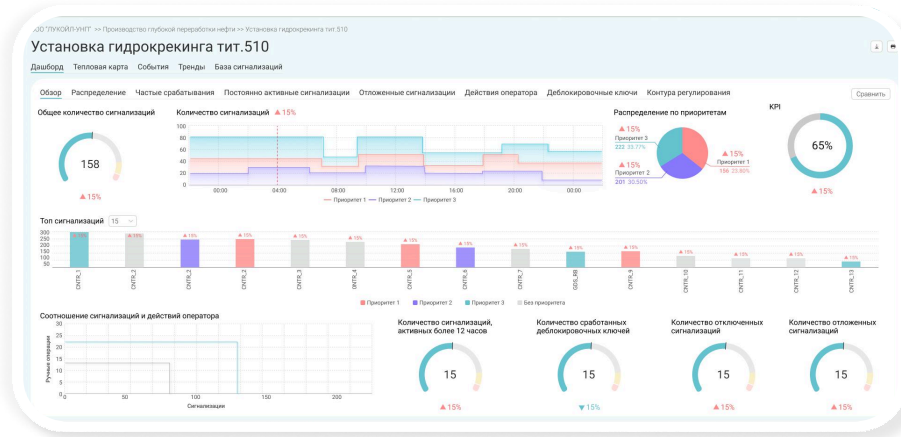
ООО "ЛУКОЙЛ-УНП" >> Производство глубокой переработки нефти >> Установка гидрокрекинга тит.510

Установка гидрокрекинга тит.510

Дашборд Тепловая карта События Тренды База сигнализаций

Обзор Распределение Частые срабатывания Постоянно активные сигнализации Отложенные сигнализации Действия оператора Деблокировочные ключи Контура регулирования

Сравнить

Общее количество сигнализаций

158

▲15%

Количество сигнализаций ▲15%

100
80
60
40
20
0

00:00 04:00 08:00 12:00 16:00 20:00 00:00

Приоритет 1 Приоритет 2 Приоритет 3

Распределение по приоритетам

▲15%
Приоритет 3
223 33.77%

▲15%
Приоритет 2
201 30.50%

▲15%
Приоритет 1
156 23.80%

KPI

65%

▲15%

Топ сигнализаций 15

300
250
200
150
100
50

CNTR_1 CNTR_2 CNTR_2 CNTR_2 CNTR_3 CNTR_4 CNTR_5 CNTR_6 CNTR_7 GDS_88 CNTR_9 CNTR_10 CNTR_11 CNTR_12 CNTR_13

Приоритет 1 Приоритет 2 Приоритет 3 Без приоритета

Соотношение сигнализаций и действий оператора

30
25
20
15
10
5
0

Ручные операции

0 50 100 150 200

Сигнализации

Количество сигнализаций, активных более 12 часов

15

▲15%

Количество сработанных деблокировочных ключей

15

▼15%

Количество отключенных сигнализаций

15

▲15%

Количество отложенных сигнализаций

15

▲15%